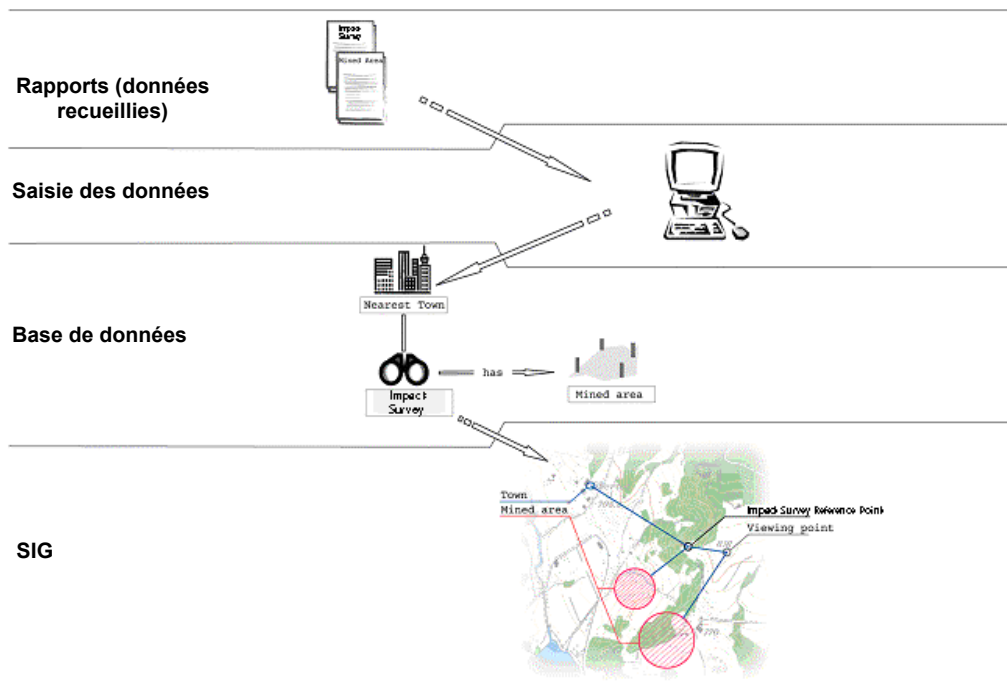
Rapports (données recueillies)

Impact Survey

Mined Area

Saisie des données

Base de données

Nearest Town

has

Impact Survey

Mined area

SIG

Town

Mined area

Impact Survey Reference Point

Viewing point